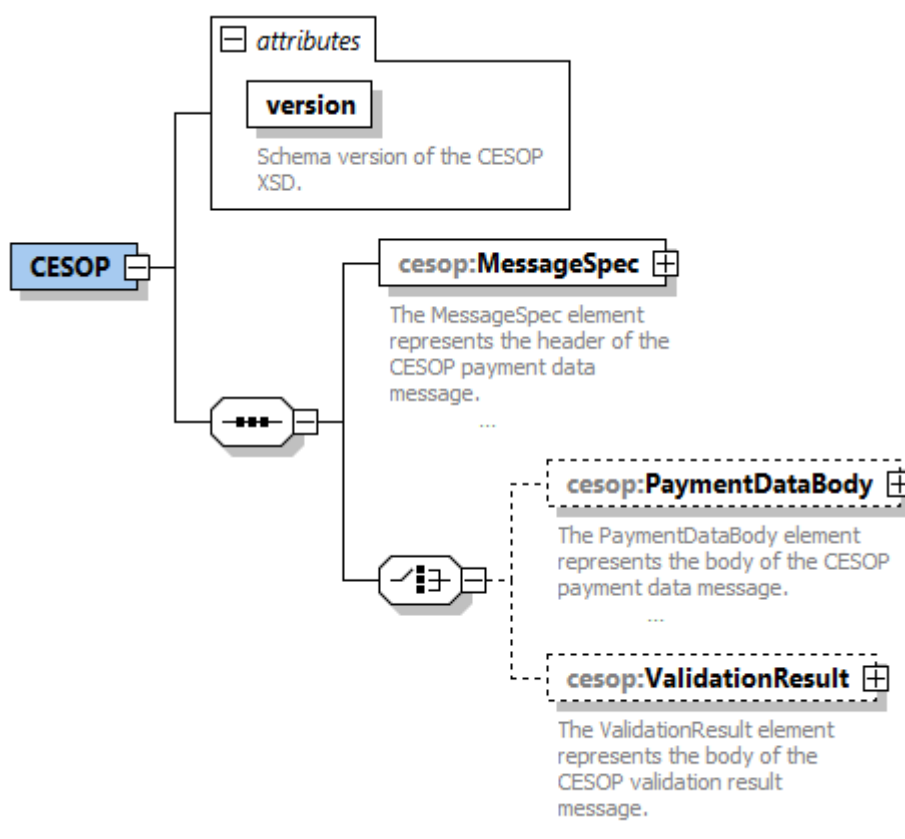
attributes

version

Schema version of the CESOP XSD.

CESOP

cesop:MessageSpec

The MessageSpec element represents the header of the CESOP payment data message.

...

cesop:PaymentDataBody

The PaymentDataBody element represents the body of the CESOP payment data message.

...

cesop:ValidationResult

The ValidationResult element represents the body of the CESOP validation result message.